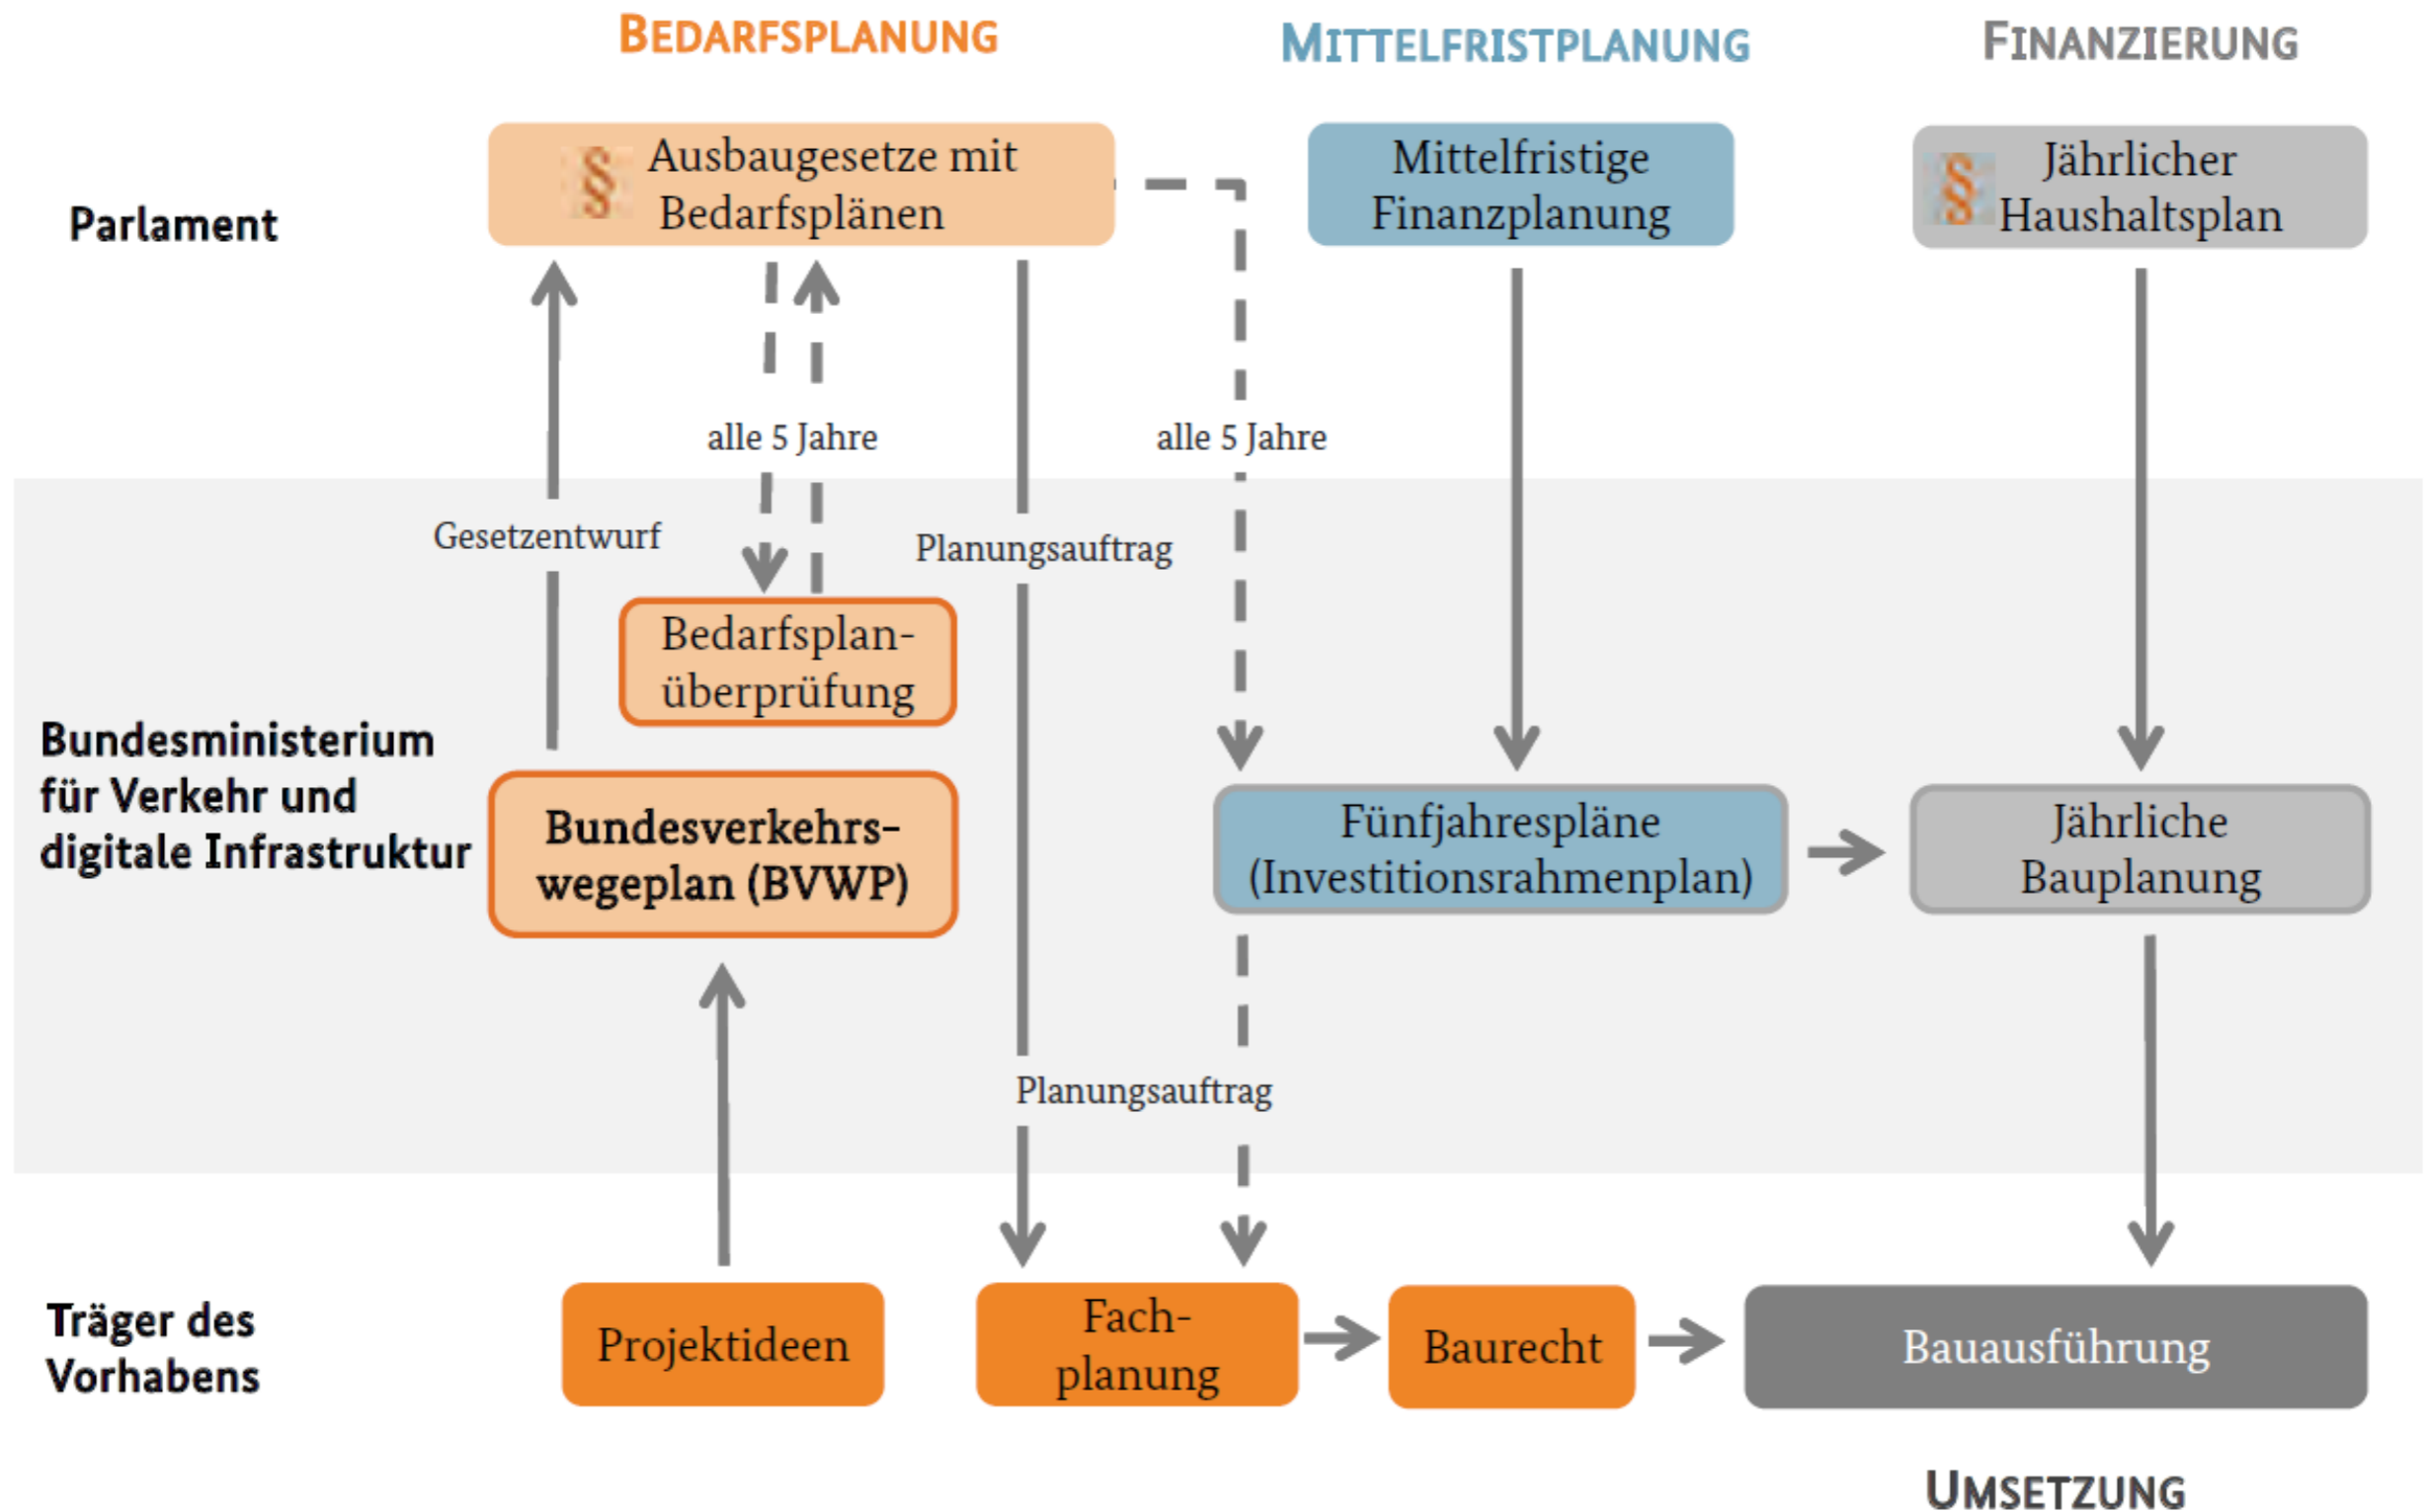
BEDARFSPLANUNG

MITTELFRISTPLANUNG

FINANZIERUNG

Parlament

§ Ausbaugesetze mit Bedarfsplänen

Mittelfristige Finanzplanung

§ Jährlicher Haushaltsplan

alle 5 Jahre

alle 5 Jahre

Gesetzentwurf

Planungsauftrag

Bedarfsplanüberprüfung

Bundesministerium für Verkehr und digitale Infrastruktur

Bundesverkehrswegeplan (BVWP)

Fünfjahrespläne (Investitionsrahmenplan)

Jährliche Bauplanung

Planungsauftrag

Träger des Vorhabens

Projektideen

Fachplanung

Baurecht

Bauausführung

UMSETZUNG